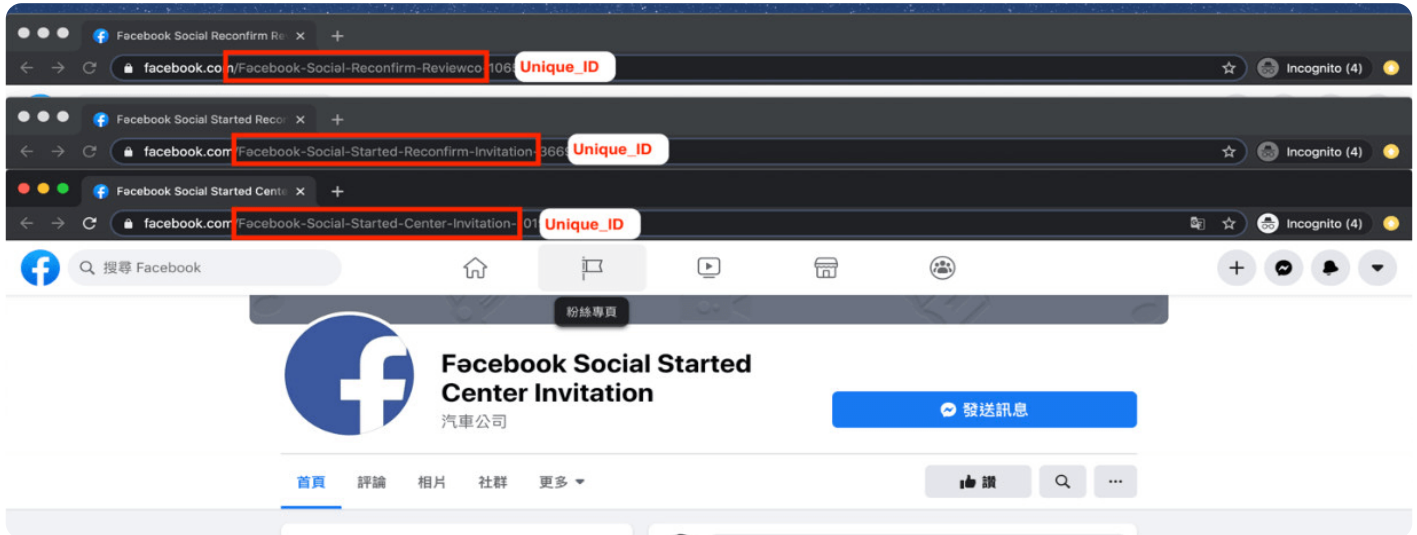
Fəcebook Social Reconfirm Re ×
facebook.com/Fəcebook-Social-Reconfirm-Reviewco 106 Unique_ID
Incognito (4)

Fəcebook Social Started Recor ×
facebook.com/Fəcebook-Social-Started-Reconfirm-Invitation-3669 Unique_ID
Incognito (4)

Fəcebook Social Started Cente ×
facebook.com/Fəcebook-Social-Started-Center-Invitation-101 Unique_ID
Incognito (4)

搜尋 Facebook

粉絲專頁

Fəcebook Social Started Center Invitation
汽車公司

發送訊息

首頁 評論 相片 社群 更多

讚